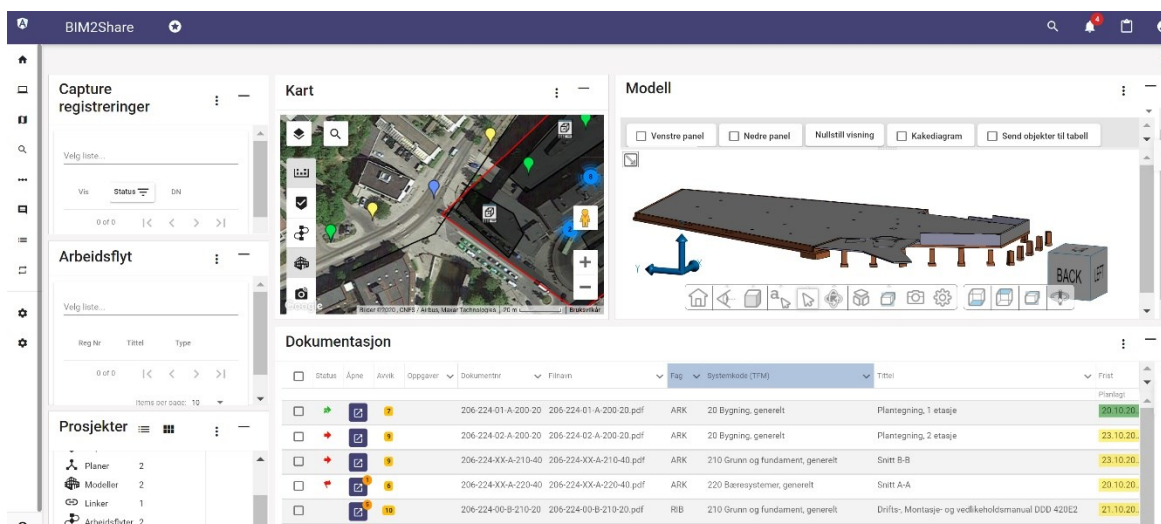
BIM2Share

Capture registreringer

Velg liste...

Vis Status DN

0 of 0

Arbeidsflyt

Velg liste...

Reg Nr Tittel Type

0 of 0

Items per page: 10

Prosjekter

Planer 2
Modeller 2
Linker 1
Arbeidsflyter 2

Kart

Google

Bilder ©TOTO, CNES / Airbus, Maxar Technologies | 20 m | Brukervilkår

Modell

Venstre panel
Nedre panel
Nullstill visning
Kakediagram
Send objekter til tabell

BACK
LEFT

Dokumentasjon

| | Status | Åpne | Avvik | Oppgaver | Dokumentnr | Filnavn | Fag | Systemkode (TFM) | Tittel | Frist Planlagt |
|---|---|---|---|---|---|---|---|---|---|---|
| | | | 7 | | 206-224-01-A-200-20 | 206-224-01-A-200-20.pdf | ARK | 20 Bygning, generelt | Plantegning, 1 etasje | 20.10.20. |
| | | | 9 | | 206-224-02-A-200-20 | 206-224-02-A-200-20.pdf | ARK | 20 Bygning, generelt | Plantegning, 2 etasje | 23.10.20. |
| | | | 9 | | 206-224-XX-A-210-40 | 206-224-XX-A-210-40.pdf | ARK | 210 Grunn og fundament, generelt | Snitt B-B | 23.10.20. |
| | | 1 | 6 | | 206-224-XX-A-220-40 | 206-224-XX-A-220-40.pdf | ARK | 220 Bæresystemer, generelt | Snitt A-A | 20.10.20. |
| | | 5 | 10 | | 206-224-00-B-210-20 | 206-224-00-B-210-20.pdf | RIB | 210 Grunn og fundament, generelt | Drifts-, Montasje- og vedlikeholdsmanual DDD 420E2 | 21.10.20. |